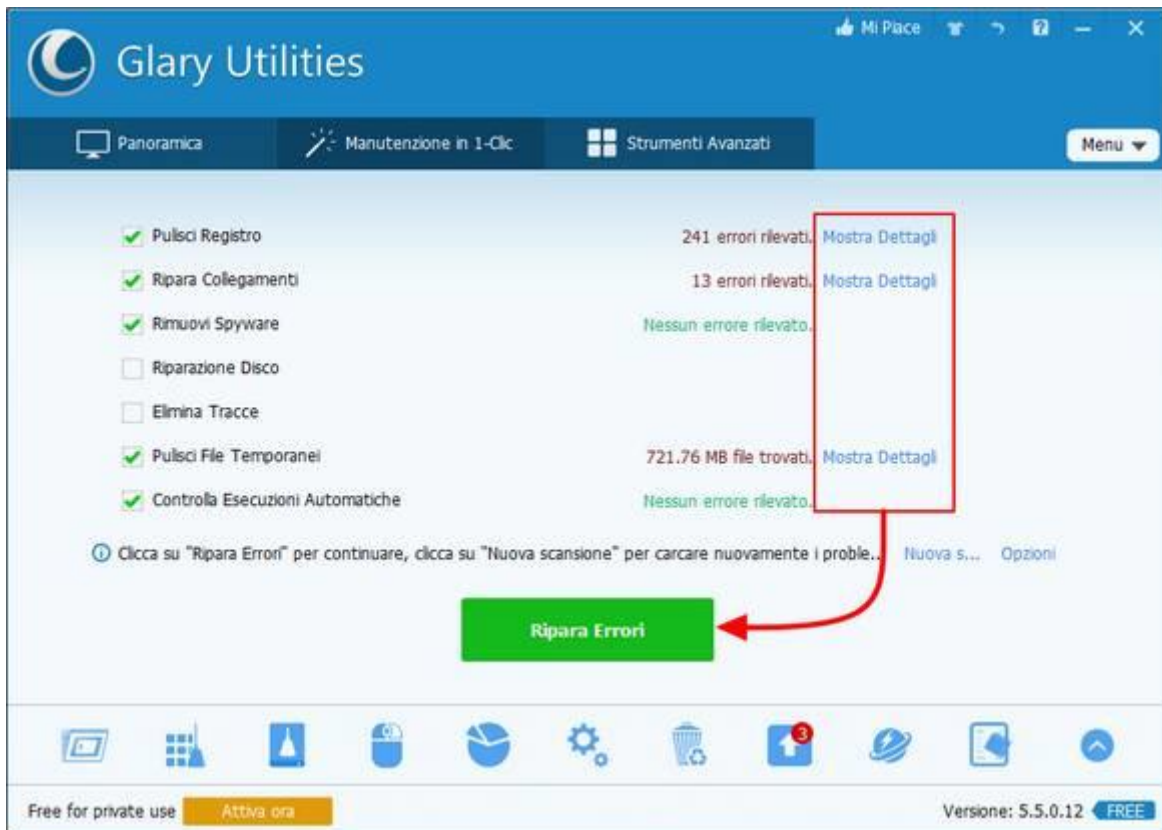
Glary Utilities

Mi Piace

Panoramica

Manutenzione in 1-Clic

Strumenti Avanzati

Menu

Pulisci Registro 241 errori rilevati. Mostra Dettagli

Ripara Collegamenti 13 errori rilevati. Mostra Dettagli

Rimuovi Spyware Nessun errore rilevato.

Riparazione Disco

Elimina Tracce

Pulisci File Temporanei 721.76 MB file trovati. Mostra Dettagli

Controlla Esecuzioni Automatiche Nessun errore rilevato.

Clicca su "Ripara Errori" per continuare, clicca su "Nuova scansione" per carcare nuovamente i proble... Nuova s... Opzioni

Ripara Errori

3

Free for private use Attiva ora

Versione: 5.5.0.12 FREE